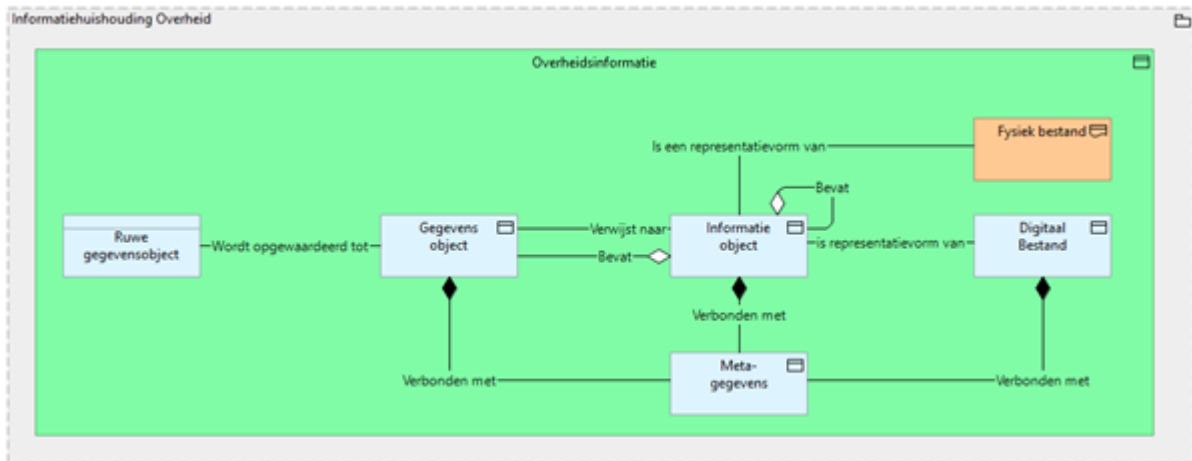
Informatiehuishouding Overheid

Overheidsinformatie

Is een representatievorm van

Fysiek bestand

Bevat

Ruwe gegevensobject

Wordt opgewaardeerd tot

Gegevens object

Verwijst naar

Bevat

Informatie object

is representatievorm van

Digitaal Bestand

Verbonden met

Meta-gegevens

Verbonden met

Verbonden met